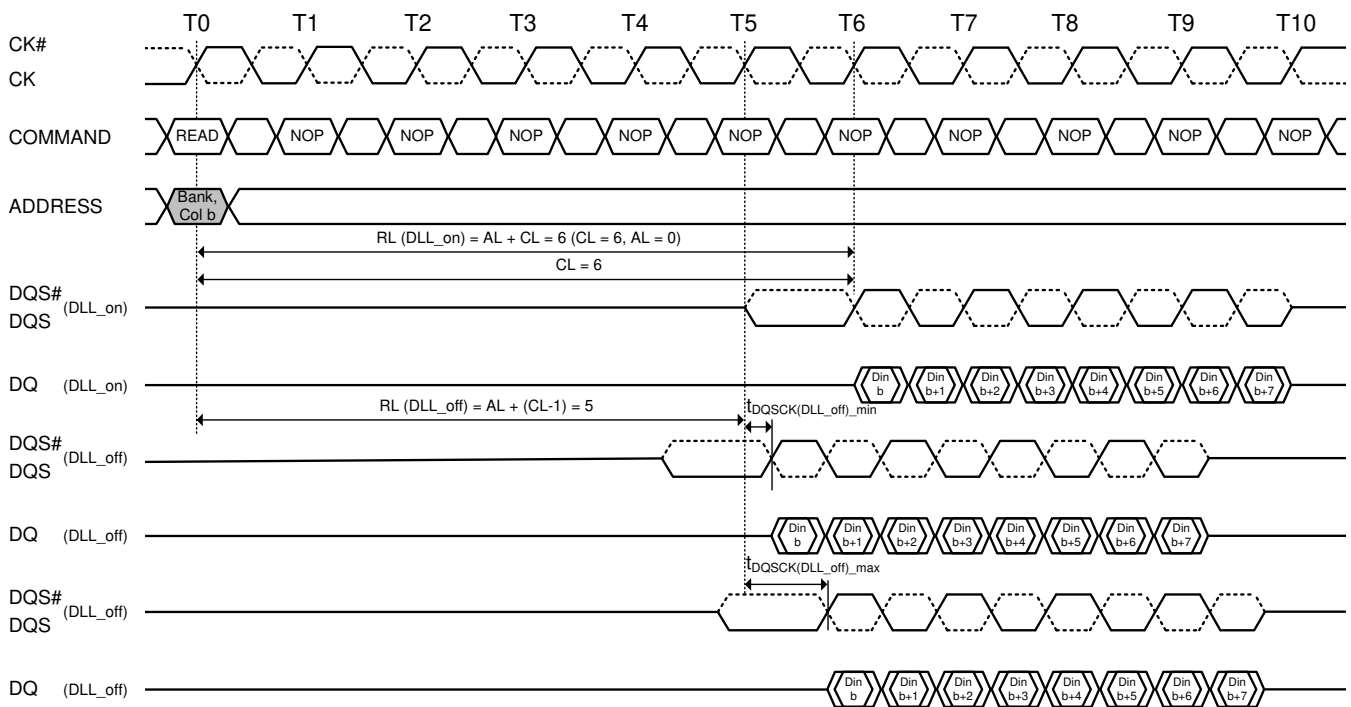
T0 T1 T2 T3 T4 T5 T6 T7 T8 T9 T10

CK#
CK

COMMAND READ NOP NOP NOP NOP NOP NOP NOP NOP NOP NOP

ADDRESS Bank, Col b

RL (DLL_on) = AL + CL = 6 (CL = 6, AL = 0)

CL = 6

DQS# DQS (DLL_on)

DQ (DLL_on) Din b Din b+1 Din b+2 Din b+3 Din b+4 Din b+5 Din b+6 Din b+7

RL (DLL_off) = AL + (CL-1) = 5

$t_{DQSCK(DLL\_off)\_min}$

DQS# DQS (DLL_off)

DQ (DLL_off) Din b Din b+1 Din b+2 Din b+3 Din b+4 Din b+5 Din b+6 Din b+7

$t_{DQSCK(DLL\_off)\_max}$

DQS# DQS (DLL_off)

DQ (DLL_off) Din b Din b+1 Din b+2 Din b+3 Din b+4 Din b+5 Din b+6 Din b+7